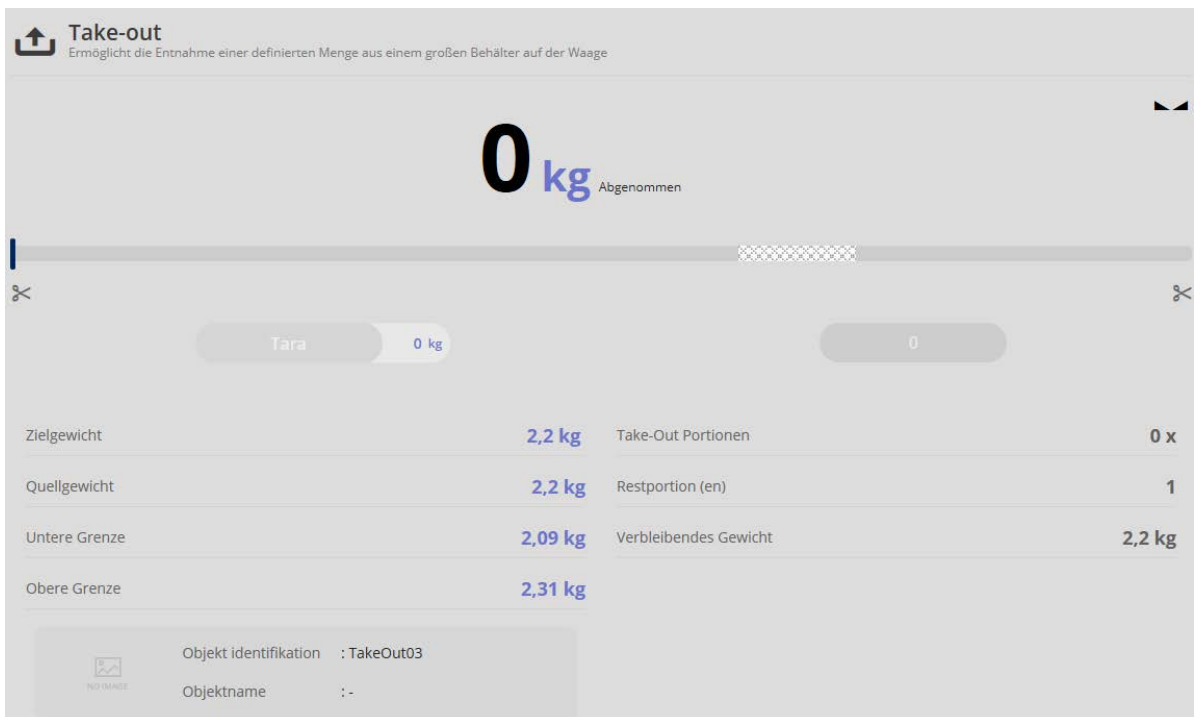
Take-out
Ermöglicht die Entnahme einer definierten Menge aus einem großen Behälter auf der Waage

0 kg Abgenommen

Tara 0 kg

0

| | | | |
|---|---|---|---|
| Zielgewicht | 2,2 kg | Take-Out Portionen | 0 x |
| Quellgewicht | 2,2 kg | Restportion (en) | 1 |
| Untere Grenze | 2,09 kg | Verbleibendes Gewicht | 2,2 kg |
| Obere Grenze | 2,31 kg | | |

NO IMAGE
Objekt identifikation : TakeOut03
Objektname : -